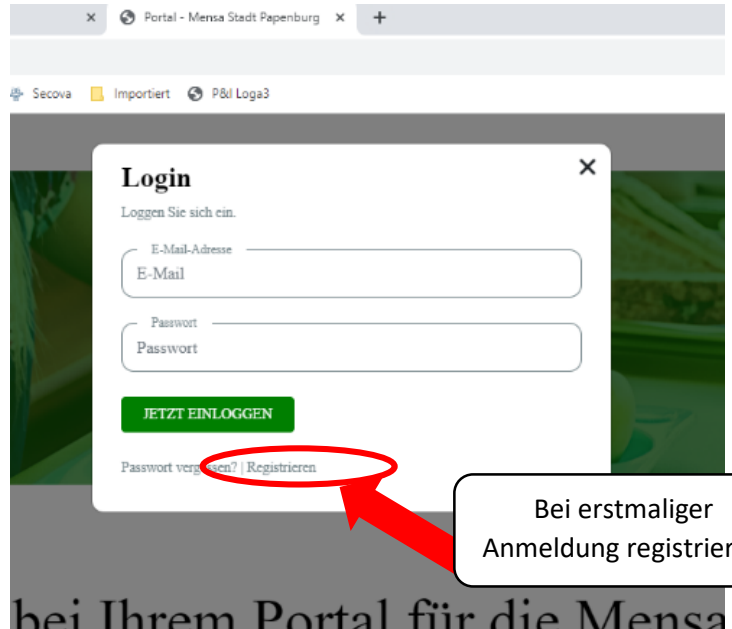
Portal - Mensa Stadt Papenburg

Secova Importiert P&I Loga3

Login

Loggen Sie sich ein.

E-Mail-Adresse

E-Mail

Passwort

Passwort

JETZT EINLOGGEN

Passwort verg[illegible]ssen? | Registrieren

Bei erstmaliger Anmeldung registrier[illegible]

bei Ihrem Portal für die Mensa